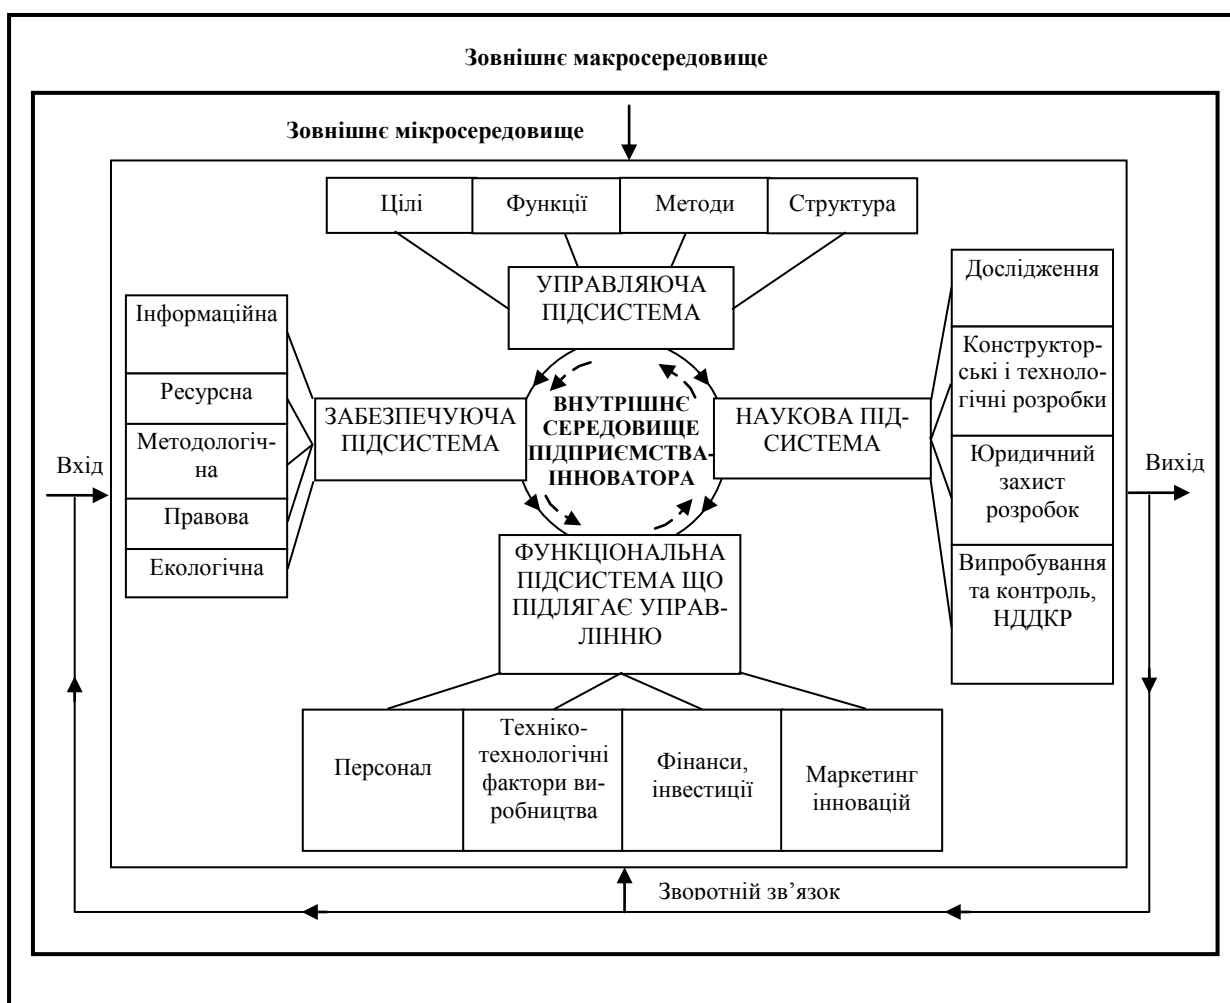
Зовнішнє макросередовище

Зовнішнє мікросередовище

Цілі

Функції

Методи

Структура

УПРАВЛЯЮЧА ПІДСИСТЕМА

Інформаційна

Ресурсна

Методологічна

Правова

Екологічна

ЗАБЕЗПЕЧУЮЧА ПІДСИСТЕМА

ВНУТРІШНЄ СЕРЕДОВИЩЕ ПІДПРИЄМСТВА-ІННОВАТОРА

НАУКОВА ПІДСИСТЕМА

Дослідження

Конструкторські і технологічні розробки

Юридичний захист розробок

Випробування та контроль, НДДКР

Вхід

Вихід

ФУНКЦІОНАЛЬНА ПІДСИСТЕМА ЩО ПІДЛЯГАЄ УПРАВЛІННЮ

Персонал

Техніко-технологічні фактори виробництва

Фінанси, інвестиції

Маркетинг інновацій

Зворотній зв’язок